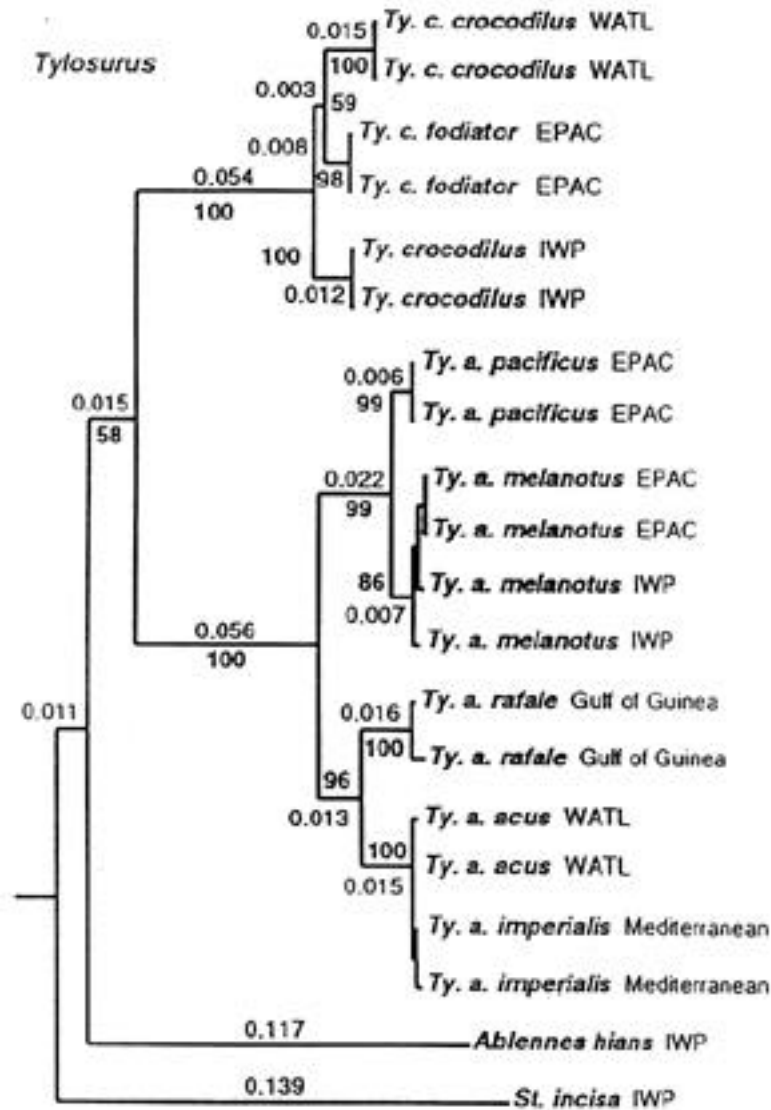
Tylosurus

0.015
100
Ty. c. crocodilus WATL
Ty. c. crocodilus WATL
0.003
59
0.008
Ty. c. fodiator EPAC
98
Ty. c. fodiator EPAC
0.054
100
100
Ty. crocodilus IWP
0.012
Ty. crocodilus IWP
0.006
Ty. a. pacificus EPAC
99
Ty. a. pacificus EPAC
0.015
58
0.022
Ty. a. melanotus EPAC
99
Ty. a. melanotus EPAC
86
Ty. a. melanotus IWP
0.007
Ty. a. melanotus IWP
0.056
100
0.011
Ty. a. rafale Gulf of Guinea
0.016
100
Ty. a. rafale Gulf of Guinea
96
0.013
Ty. a. acus WATL
100
Ty. a. acus WATL
0.015
Ty. a. imperialis Mediterranean
Ty. a. imperialis Mediterranean
0.117
Ablennes hians IWP
0.139
St. incisa IWP